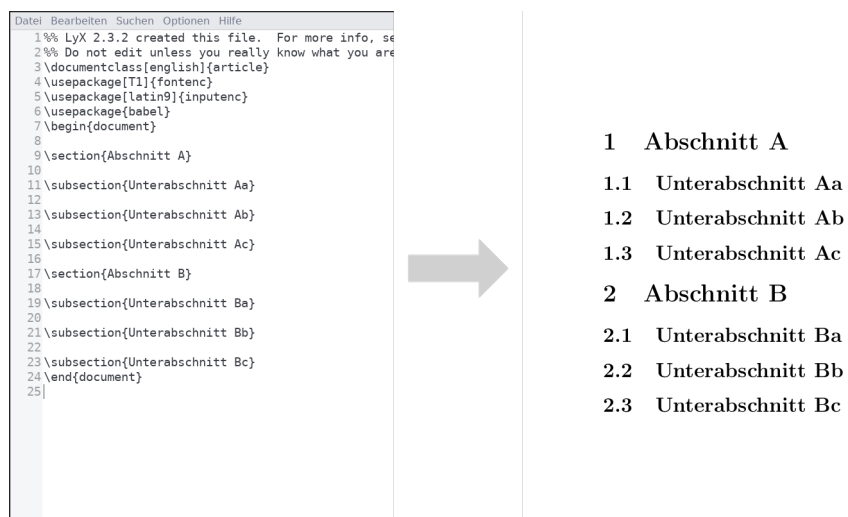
Datei Bearbeiten Suchen Optionen Hilfe

1 %% LyX 2.3.2 created this file. For more info, se
2 %% Do not edit unless you really know what you are
3 \documentclass[english]{article}
4 \usepackage[T1]{fontenc}
5 \usepackage[latin9]{inputenc}
6 \usepackage{babel}
7 \begin{document}
8
9 \section{Abschnitt A}
10
11 \subsection{Unterabschnitt Aa}
12
13 \subsection{Unterabschnitt Ab}
14
15 \subsection{Unterabschnitt Ac}
16
17 \section{Abschnitt B}
18
19 \subsection{Unterabschnitt Ba}
20
21 \subsection{Unterabschnitt Bb}
22
23 \subsection{Unterabschnitt Bc}
24 \end{document}
25

1 Abschnitt A

1.1 Unterabschnitt Aa

1.2 Unterabschnitt Ab

1.3 Unterabschnitt Ac

2 Abschnitt B

2.1 Unterabschnitt Ba

2.2 Unterabschnitt Bb

2.3 Unterabschnitt Bc